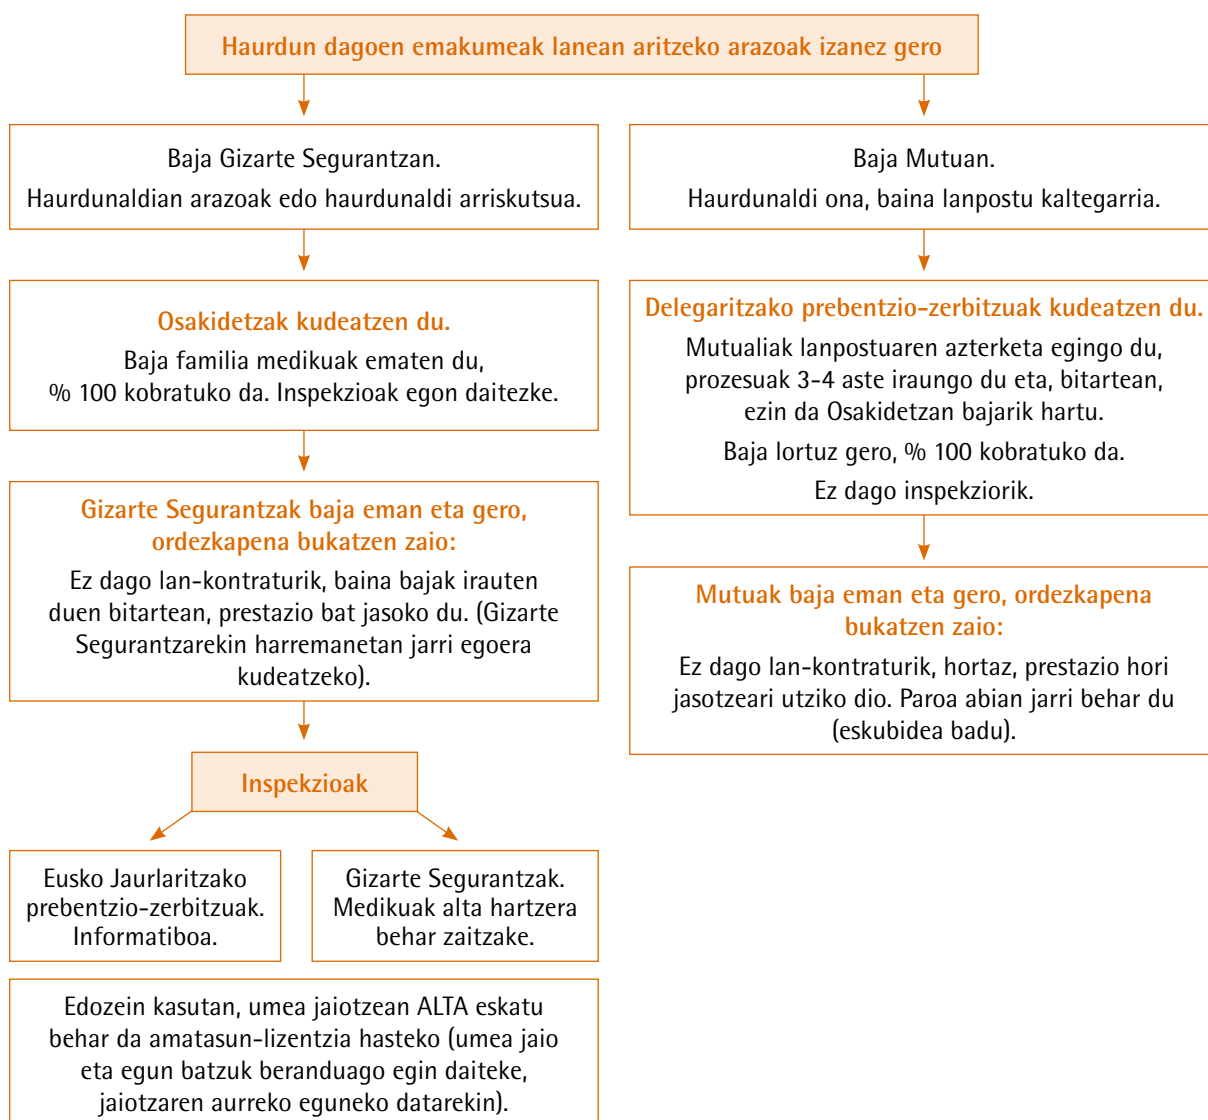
Haurdun dagoen emakumeak lanean aritzeko arazoak izanez gero

Baja Gizarte Segurantzan.

Haurdunaldian arazoak edo haurdunaldi arriskutsua.

Osakidetzak kudeatzen du.

Baja familia medikuak ematen du, % 100 kobratuko da. Inspekzioak egon daitezke.

Gizarte Segurantzak baja eman eta gero, ordezkapena bukatzen zaio:

Ez dago lan-kontraturik, baina bajak irauten duen bitartean, prestazio bat jasoko du. (Gizarte Segurantzarekin harremanetan jarri egoera kudeatzeko).

Inspekzioak

Eusko Jaurlaritzako prebentzio-zerbitzuak. Informatiboa.

Gizarte Segurantzak. Medikuak alta hartzera behar zaitzake.

Edozein kasutan, umea jaiotzean ALTA eskatu behar da amatasun-lizentzia hasteko (umea jaio eta egun batzuk beranduago egin daiteke, jaiotzaren aurreko eguneko datarekin).

Baja Mutuan.

Haurdunaldi ona, baina lanpostu kaltegarria.

Delegaritzako prebentzio-zerbitzuak kudeatzen du.

Mutualiak lanpostuaren azterketa egingo du, prozesuak 3-4 aste iraungo du eta, bitartean, ezin da Osakidetzan bajarik hartu.

Baja lortuz gero, % 100 kobratuko da.

Ez dago inspekziorik.

Mutuak baja eman eta gero, ordezkapena bukatzen zaio:

Ez dago lan-kontraturik, hortaz, prestazio hori jasotzeari utziko dio. Paroa abian jarri behar du (eskubidea badu).